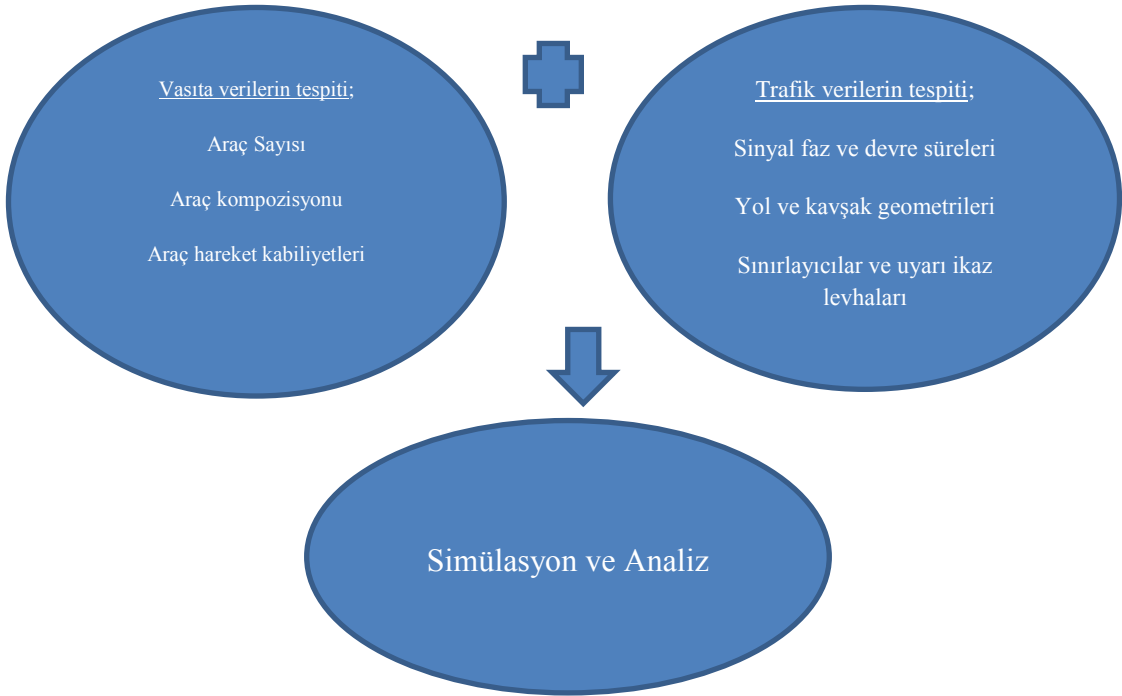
Vasıta verilerin tespiti;

Araç Sayısı

Araç kompozisyonu

Araç hareket kabiliyetleri

Trafik verilerin tespiti;

Sinyal faz ve devre süreleri

Yol ve kavşak geometrileri

Sınırlayıcılar ve uyarı ikaz levhaları

Simülasyon ve Analiz